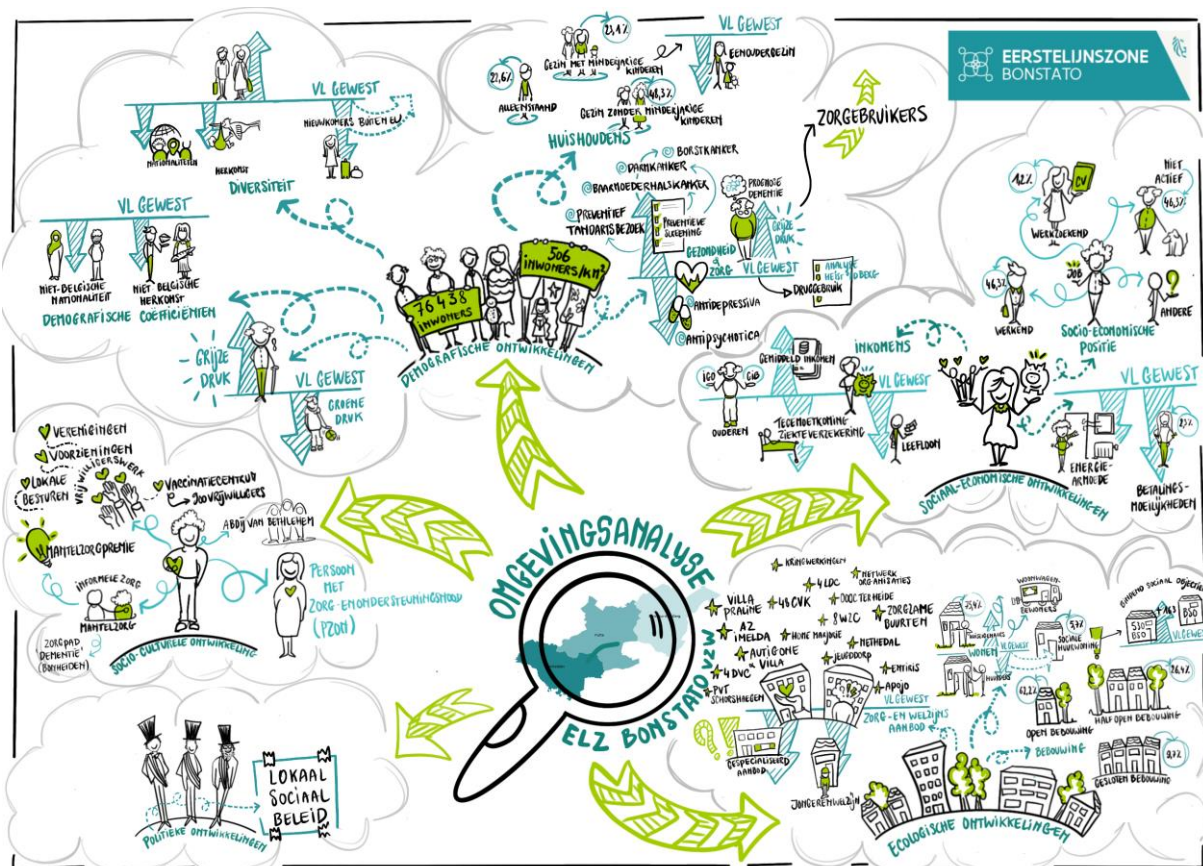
EERSTELIJNSZONE BONSTATO

VL GEWEST
NATIONALITEIT
HERKOMST
NIEUWKOMERS BUITEN EU
DIVERSITEIT

VL GEWEST
NIET-BELGISCHE NATIONALITEIT
NIET BELGISCHE HERKOMST
DEMOGRAFISCHE COEFFICIENTEN

GRIJZE DRUK
VL GEWEST
GROENE DRUK

21,6%
ALLEENSTAAND
GEZIN MET MINDERJARIGE KINDEREN
21,4%
48,3%
GEZIN ZONDER MINDERJARIGE KINDEREN
VL GEWEST
EENOUDERGEZIN
HUISHOUDENS

ZORGEBRUIKERS

@ BORSTKANKER
@ DARMKANKER
@ BAARMOEDERHALSKANKER
@ PREVENTIEF TANDARTSBEZOEK
PREVENTIEVE SCREENING
PROBABLE DEMENTIE
GEZONDHEID & ZORG
VL GEWEST
GRIJZE DRUK
ANALYSE HULPVERLENING
DRUGGEBRUIK
ANTIDEPRESSIVA
ANTIPSYCHOTICA

76438 INWONERS
506 INWONERS/KM²
DEMOGRAFISCHE ONTWIKKELINGEN

12%
CV
WERKZOEKEND
NIET ACTIEF
46,3%
JOB
46,3%
WERKEND
ANDERE
SOCIO-ECONOMISCHE POSITIE

INKOMENS
GEMIDDELD INKOMEN
160
GIB
OUDEREN
TEGEMOETKOMING ZIEKTEVERZEKERING
VL GEWEST
LEEFLOON
VL GEWEST
ENERGIE-ARMOEDE
23%
BETALINGS-MOEILIJKHEDEN
SOCIAAL-ECONOMISCHE ONTWIKKELINGEN

VERENIGINGEN
VOORZIENINGEN
VRIJWILLIGERSWERK
LOKALE BESTUREN
VACCINATIECENTRUM
300 VRIJWILLIGERS
ABDIJ VAN BETHLEHEM
MANTELZORGPREMIE
INFORMELE ZORG
MANTELZORG
ZORGPAD DEMENTIE (BOTHEIDEN)
PERSOON MET ZORG- EN ONDERSTEUNINGSNOOD (PZON)
SOCIO-CULTURELE ONTWIKKELING

OMGEVINGSANALYSE
ELZ BONSTATO VZW

KRINGWERKINGEN
NETWERK ORGANISATIES
VILLA PRALINE
4 LDC
4 OCVK
DOOC TERHEIDE
AZ IMELDA
8 WZC
ZORGZAME BUURTEN
HOME MAJOGIE
METHEDAL
AUTI-ONE VILLA
JEUGDDORP
4 DVC
ENTIRIS
PVT SCHORSHEEGEM
APOJO
VL GEWEST
ZORG- EN WELZIJNSAANBOD
GESPECIALISEERD AANBOD
JONGERENWELZIJN

25%
WOONWAGEN-BEWONERS
WOONGEBOUWEN
HUISHOUDENS
5,7%
SOCIALE HUURWONING
VL GEWEST
WONEN
HUURDERS
BINNEND SOCIAAL OBJECTIEF
553
850
VL GEWEST
28,2%
62,2%
OPEN BEBOUWING
HALF OPEN BEBOUWING
BEBOUWING
9,3%
GESLOTEN BEBOUWING
ECOLOGISCHE ONTWIKKELINGEN

LOKAAL SOCIAAL BELEID
POLITIEKE ONTWIKKELINGEN